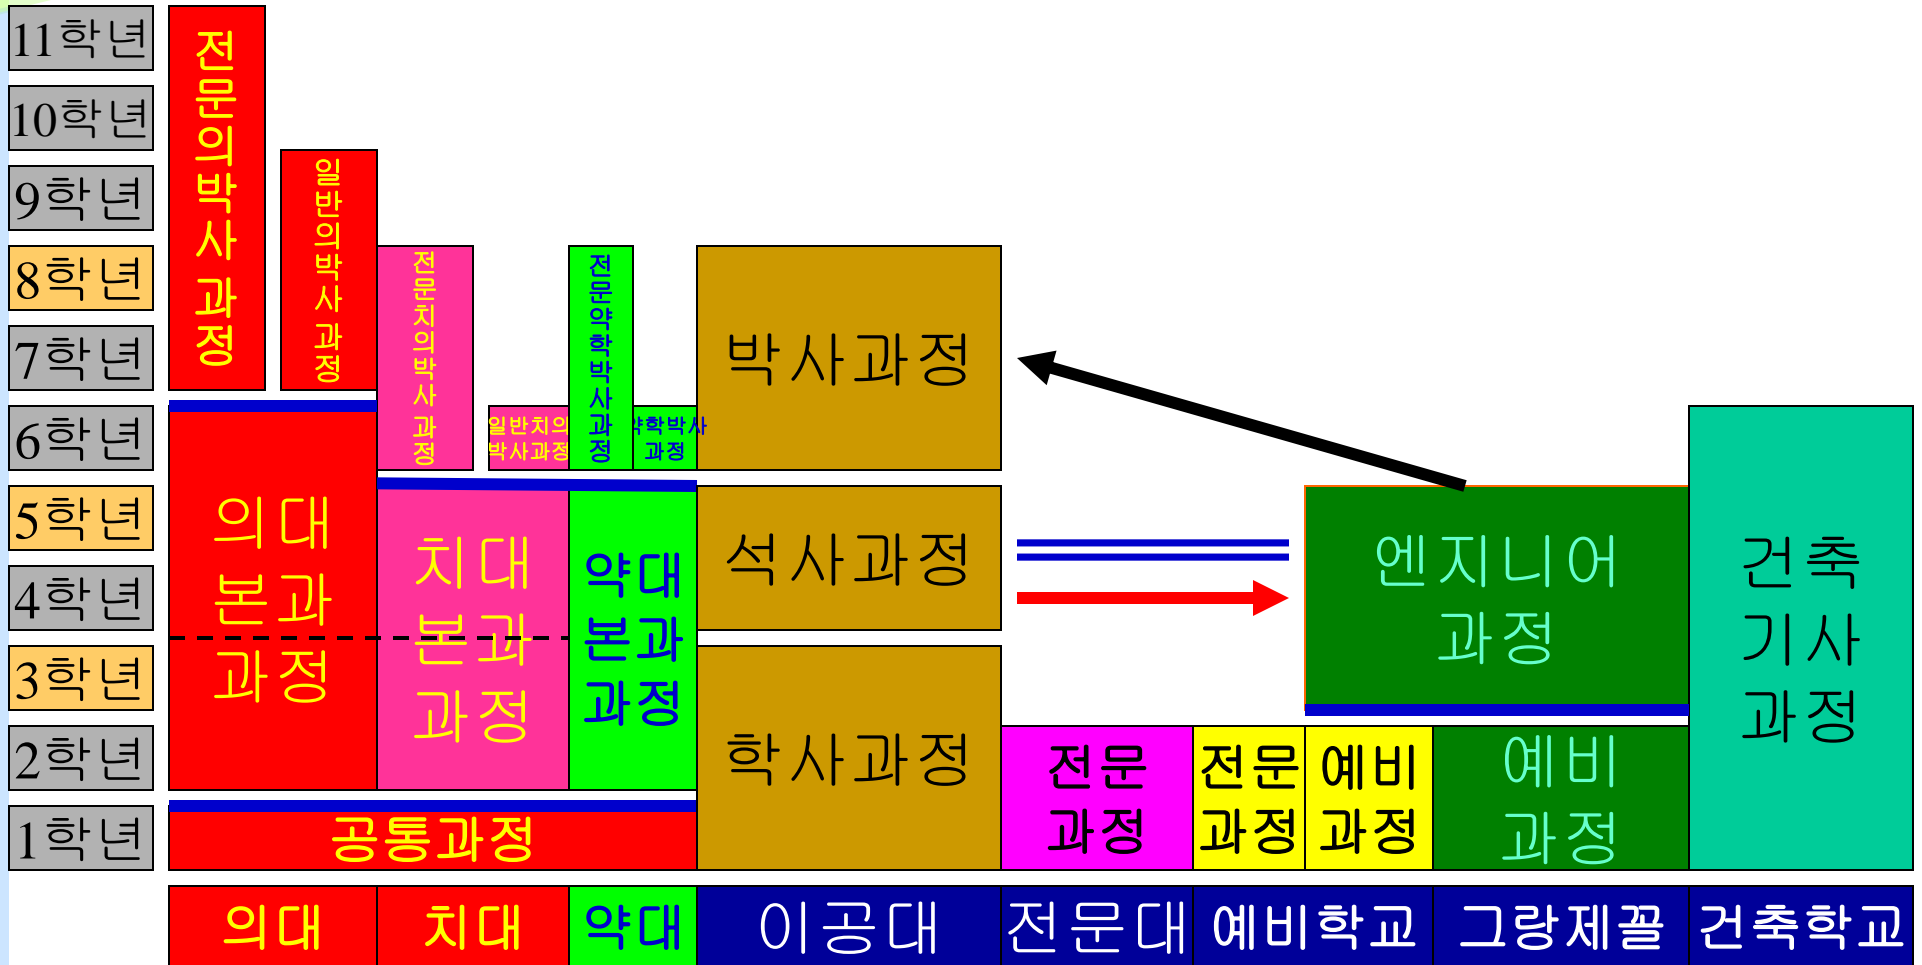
11학년
10학년
9학년
8학년
7학년
6학년
5학년
4학년
3학년
2학년
1학년

전문의박사과정
일반의박사과정
전문치의박사과정
일반치의박사과정
전문약학박사과정
약학박사과정
박사과정

의대본과과정
치대본과과정
약대본과과정
석사과정
엔지니어과정
건축기사과정

학사과정
전문과정
전문과정
예비과정
예비과정

공통과정

의대
치대
약대
이공대
전문대
예비학교
그랑제꼴
건축학교